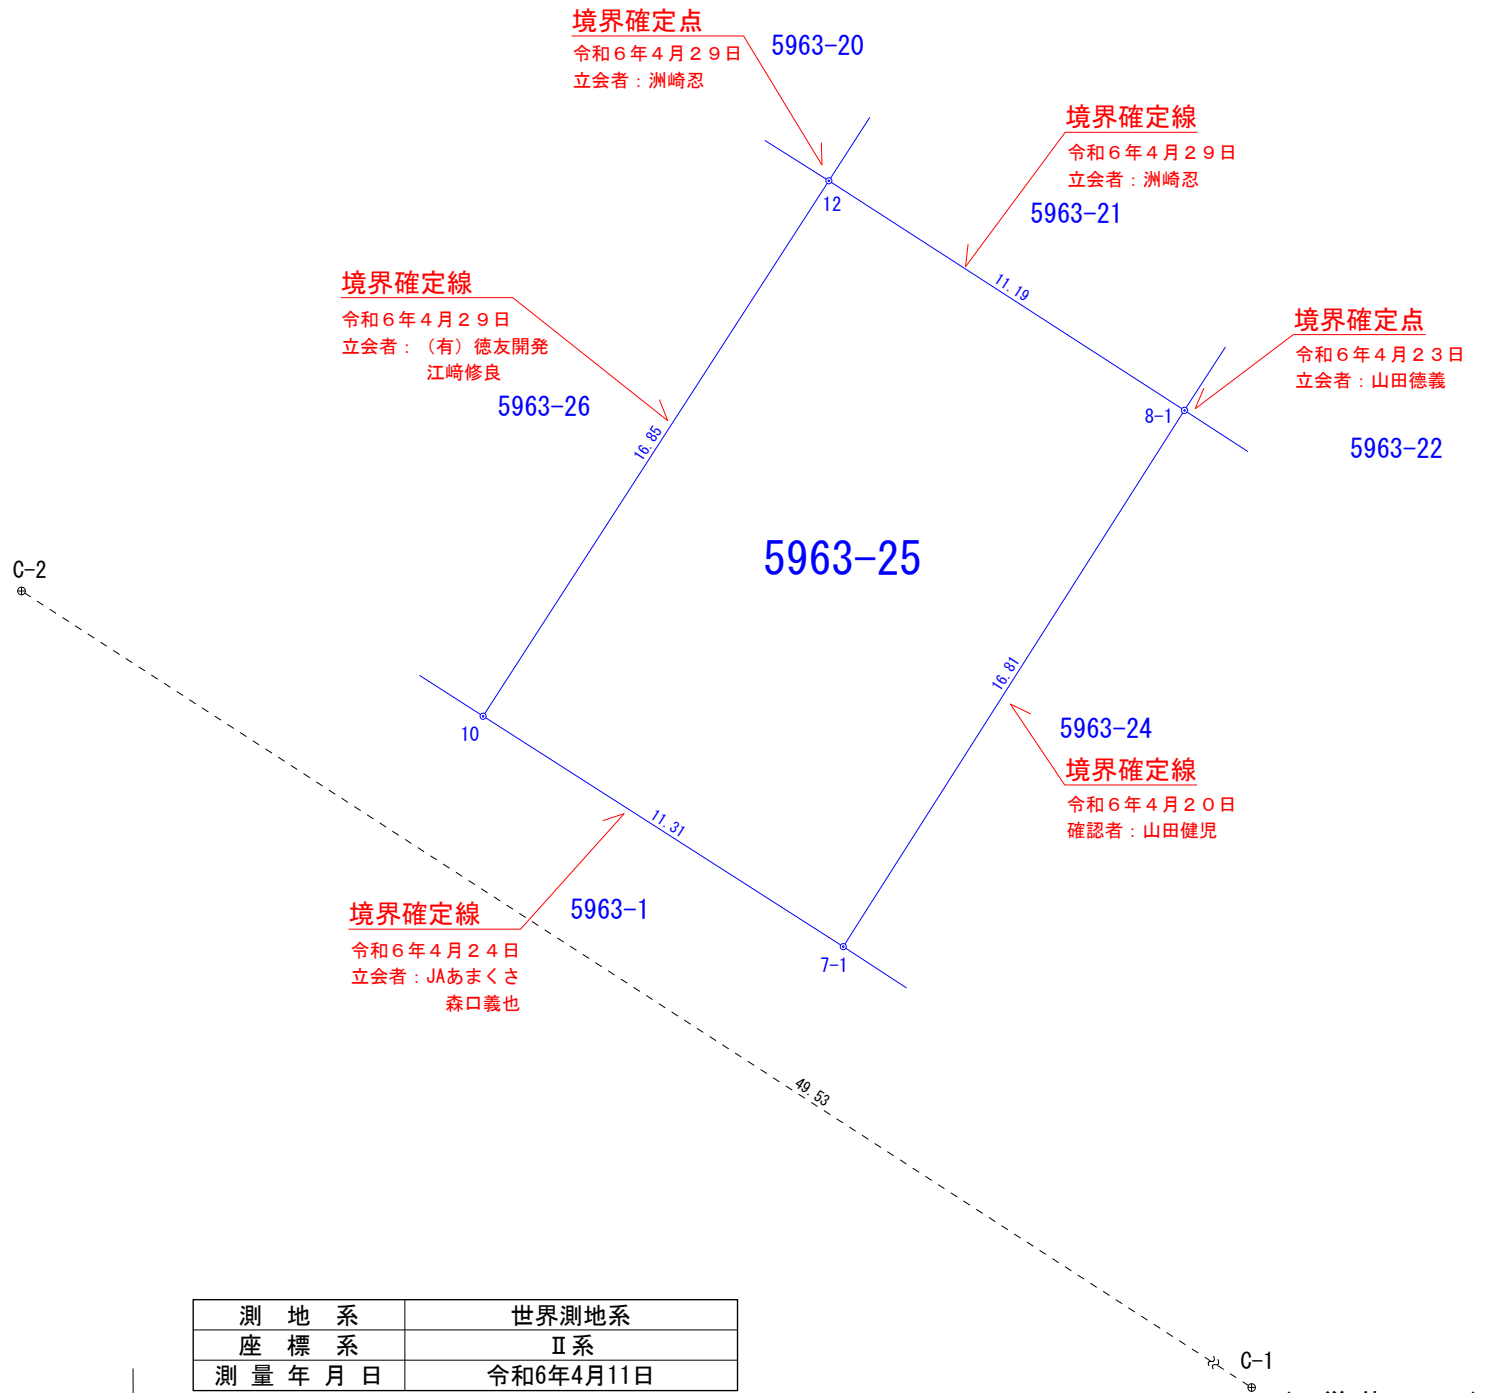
境界確定点
令和６年４月２９日
立会者：洲崎忍

5963-20

境界確定線
令和６年４月２９日
立会者：洲崎忍

5963-21

12

11.19

境界確定線
令和６年４月２９日
立会者：（有）徳友開発
江崎修良

5963-26

境界確定点
令和６年４月２３日
立会者：山田德義

8-1

5963-22

16.85

C-2

5963-25

16.81

10

5963-24

境界確定線
令和６年４月２０日
確認者：山田健児

11.31

境界確定線
令和６年４月２４日
立会者：JAあまくさ
森口義也

5963-1

7-1

49.53

C-1

| 測　地　系 | 世界測地系 |
|---|---|
| 座　標　系 | Ⅱ系 |
| 測 量 年 月 日 | 令和6年4月11日 |